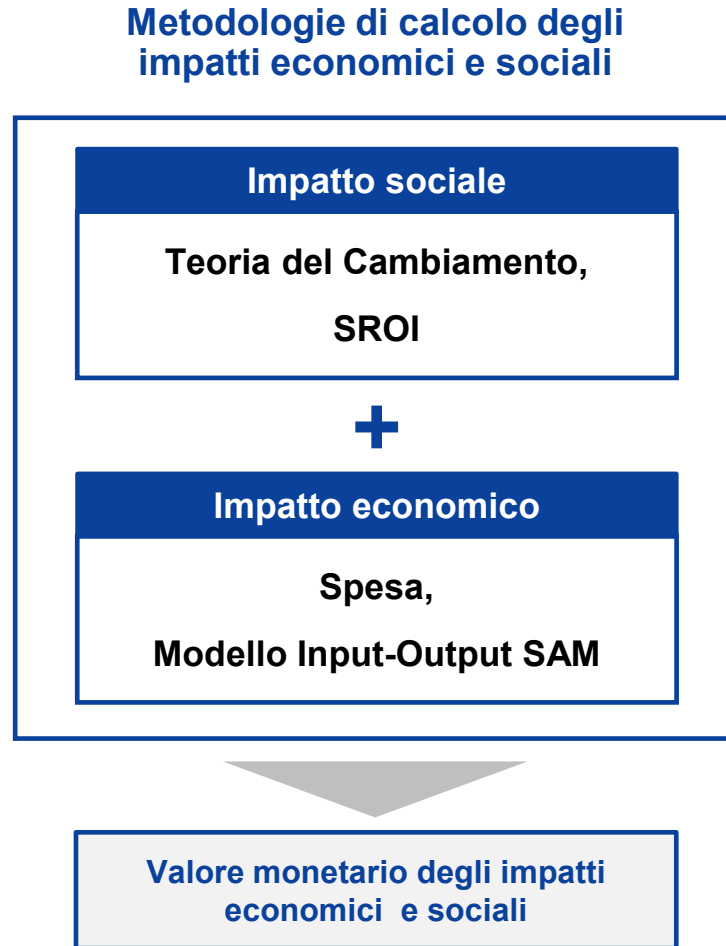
Metodologie di calcolo degli impatti economici e sociali

Impatto sociale

Teoria del Cambiamento,

SROI

+

Impatto economico

Spesa,

Modello Input-Output SAM

Valore monetario degli impatti economici e sociali